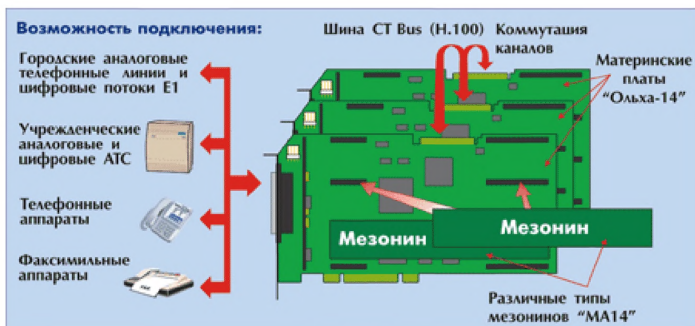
Возможность подключения:

Городские аналоговые телефонные линии и цифровые потоки Е1

Учрежденческие аналоговые и цифровые АТС

Телефонные аппараты

Факсимильные аппараты

Шина CT Bus (H.100)

Коммутация каналов

Материнские платы "Ольха-14"

Мезонин

Мезонин

Различные типы мезонинов "МА14"